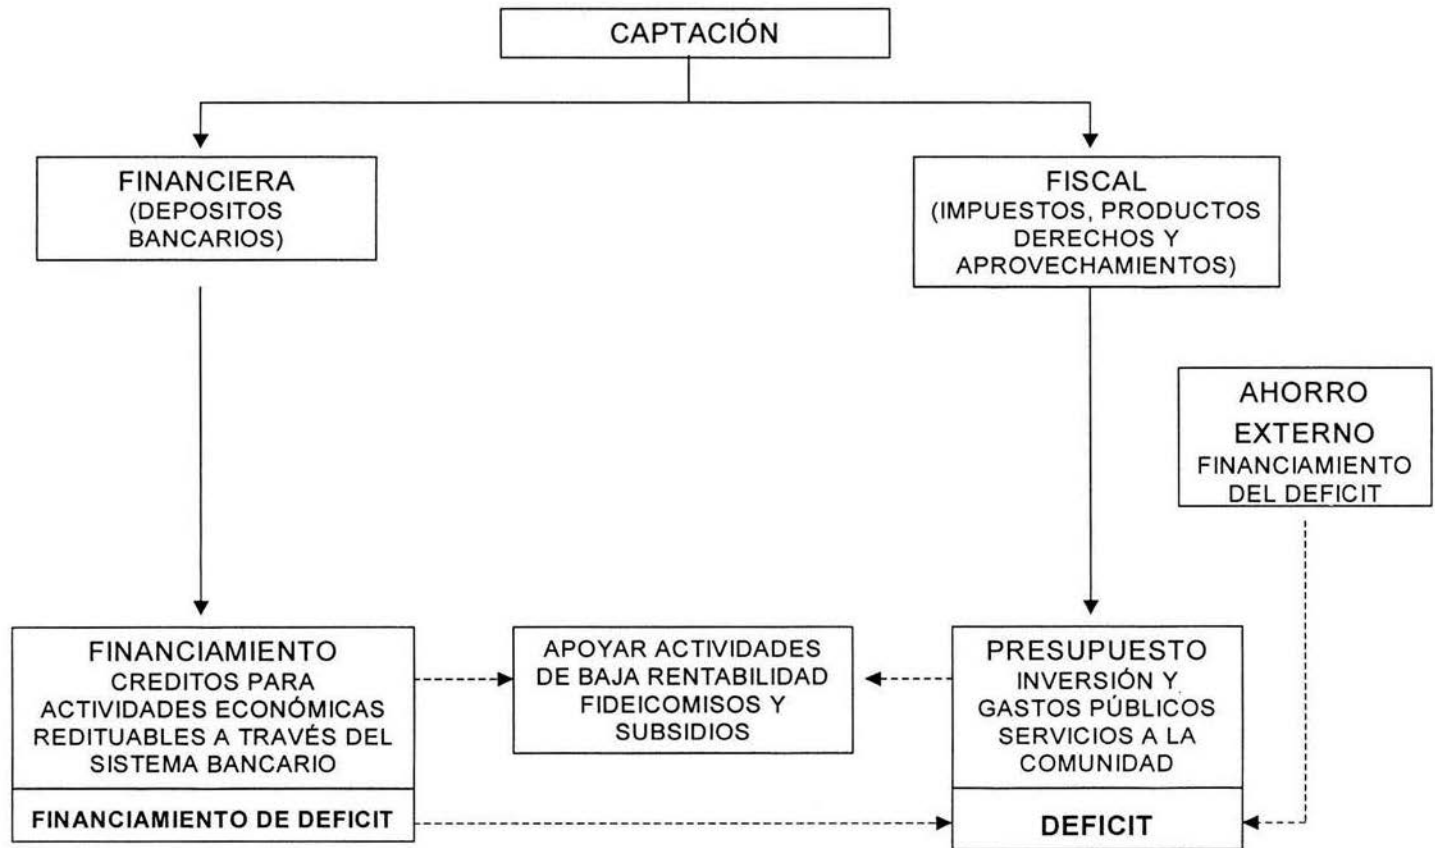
CAPTACIÓN

FINANCIERA
(DEPOSITOS BANCARIOS)

FISCAL
(IMPUESTOS, PRODUCTOS DERECHOS Y APROVECHAMIENTOS)

AHORRO EXTERNO
FINANCIAMIENTO DEL DEFICIT

FINANCIAMIENTO
CREDITOS PARA ACTIVIDADES ECONÓMICAS REDITUABLES A TRAVÉS DEL SISTEMA BANCARIO

FINANCIAMIENTO DE DEFICIT

APOYAR ACTIVIDADES DE BAJA RENTABILIDAD FIDEICOMISOS Y SUBSIDIOS

PRESUPUESTO
INVERSIÓN Y GASTOS PÚBLICOS SERVICIOS A LA COMUNIDAD

DEFICIT